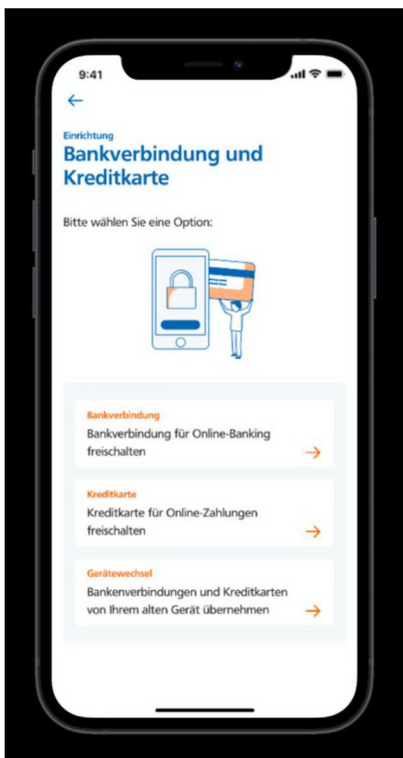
9:41

←

Einrichtung
Bankverbindung und Kreditkarte

Bitte wählen Sie eine Option:

Bankverbindung
Bankverbindung für Online-Banking freischalten
→

Kreditkarte
Kreditkarte für Online-Zahlungen freischalten
→

Gerätewechsel
Bankenverbindungen und Kreditkarten von Ihrem alten Gerät übernehmen
→